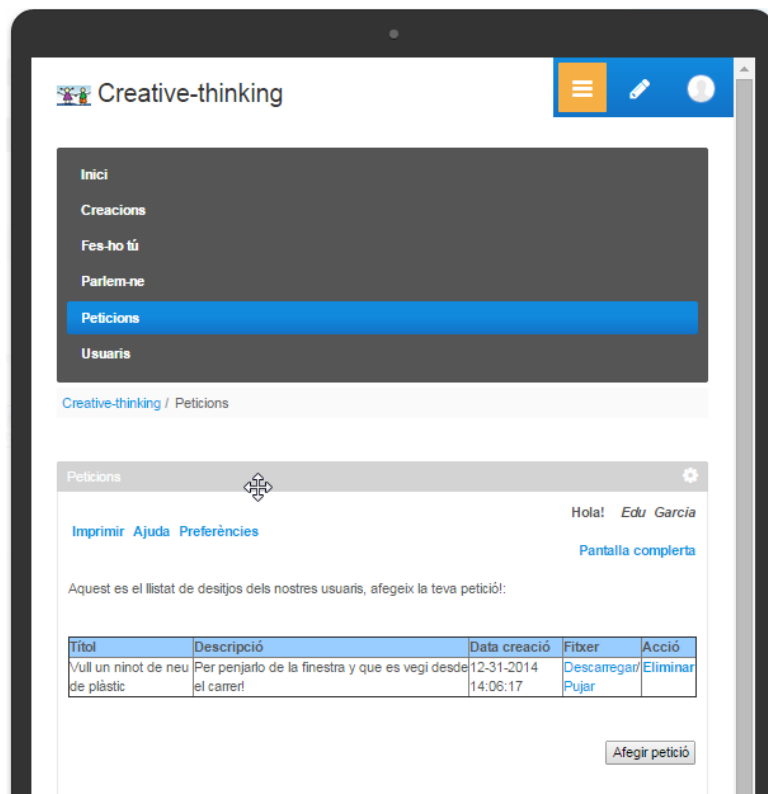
Creative-thinking

Inici
Creacions
Fes-ho tú
Parlem-ne
Peticions
Usuaris

Creative-thinking / Peticions

Peticions

Hola! Edu Garcia

Imprimir Ajuda Preferències

Pantalla complerta

Aquest es el llistat de desitjos dels nostres usuaris, afegeix la teva petició!:

| Títol | Descripció | Data creació | Fitxer | Acció |
|---|---|---|---|---|
| Vull un ninot de neu de plàstic | Per penjarlo de la finestra y que es vegi desde el carrer! | 12-31-2014 14:06:17 | Descarregar/ Pujar | Eliminar |

Afegir petició